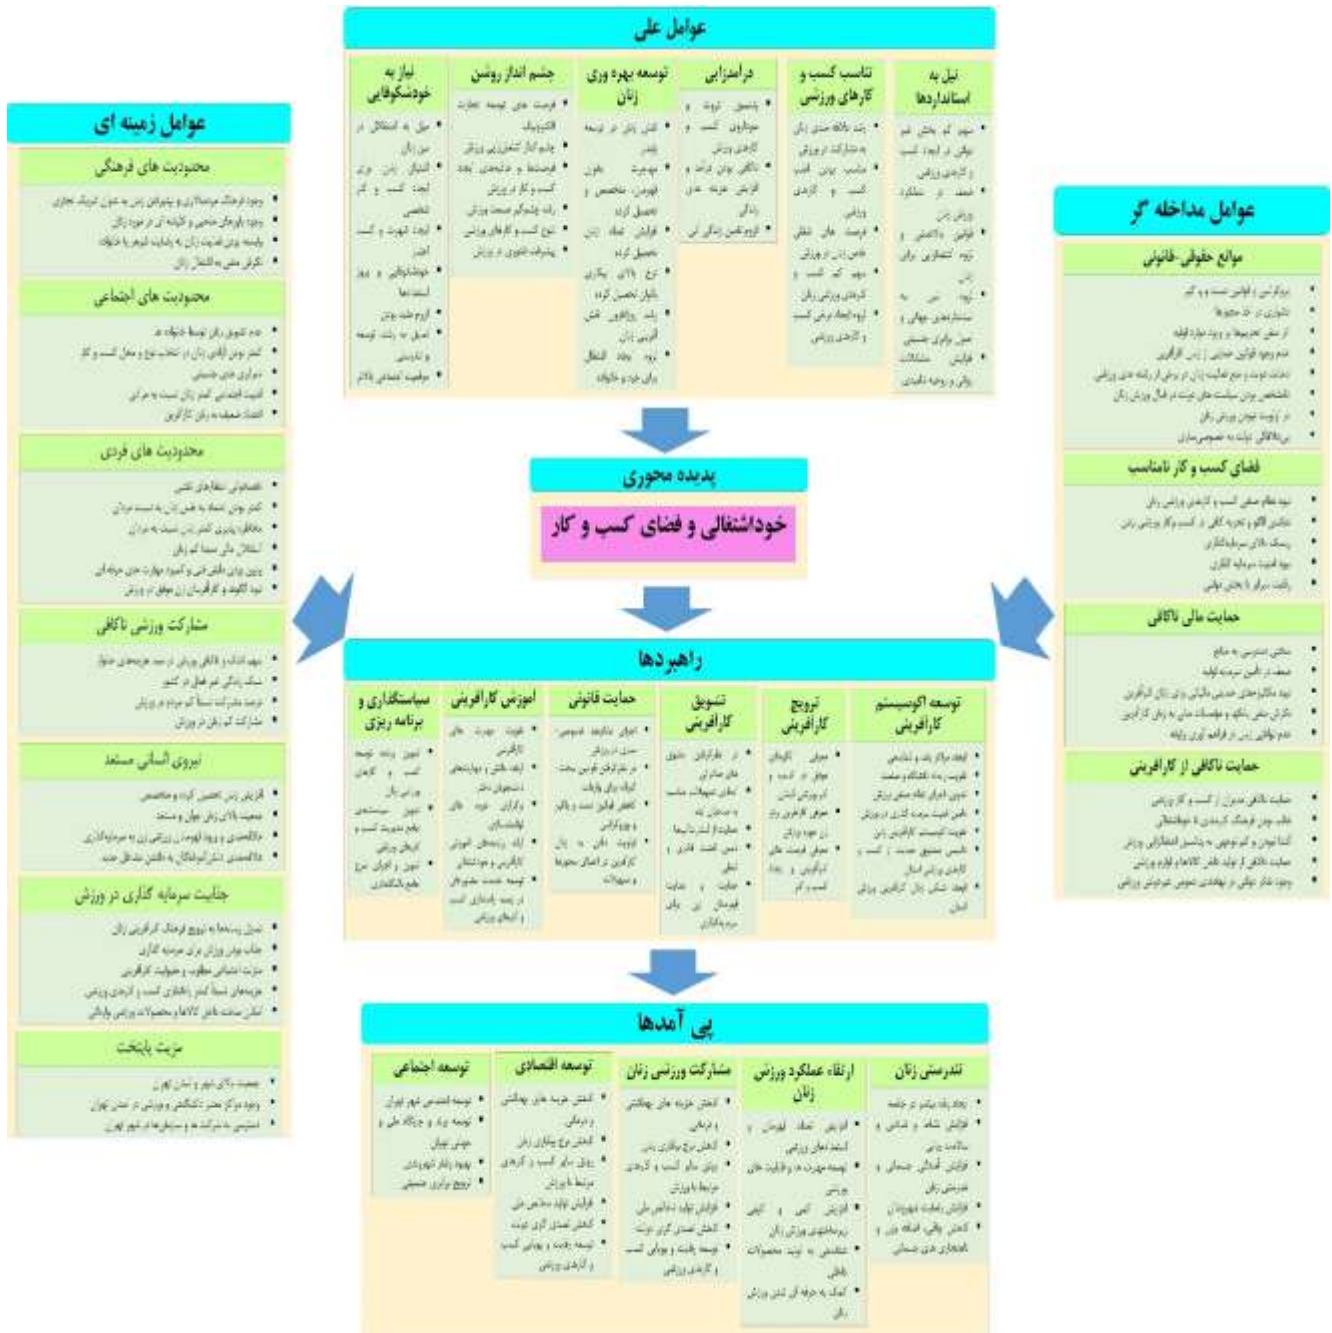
عوامل علی

| نیل به استانداردها | تناسب کسب و کارهای ورزشی | درآمدزایی | توسعه بهره وری زنان | چشم انداز روشن | نیاز به خودشکوفایی |
|---|---|---|---|---|---|
| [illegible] | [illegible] | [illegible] | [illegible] | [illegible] | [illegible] |

عوامل زمینه ای

محدودیت های فرهنگی
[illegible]

محدودیت های اجتماعی
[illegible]

محدودیت های فردی
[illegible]

مشارکت ورزشی ناکافی
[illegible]

نیروی انسانی مستعد
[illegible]

جذابیت سرمایه گذاری در ورزش
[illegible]

مزیت پایتخت
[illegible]

عوامل مداخله گر

موانع حقوقی-قانونی
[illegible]

فضای کسب و کار نامناسب
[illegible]

حمایت مالی ناکافی
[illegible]

حمایت ناکافی از کارآفرینی
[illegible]

پدیده محوری

خوداشتغالی و فضای کسب و کار

راهبردها

| توسعه اکوسیستم کارآفرینی | ترویج کارآفرینی | تشویق کارآفرینی | حمایت قانونی | آموزش کارآفرینی | سیاستگذاری و برنامه ریزی |
|---|---|---|---|---|---|
| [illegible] | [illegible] | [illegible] | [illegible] | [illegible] | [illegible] |

پی آمدها

| تندرستی زنان | ارتقاء عملکرد ورزشی زنان | مشارکت ورزشی زنان | توسعه اقتصادی | توسعه اجتماعی |
|---|---|---|---|---|
| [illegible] | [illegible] | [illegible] | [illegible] | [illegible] |